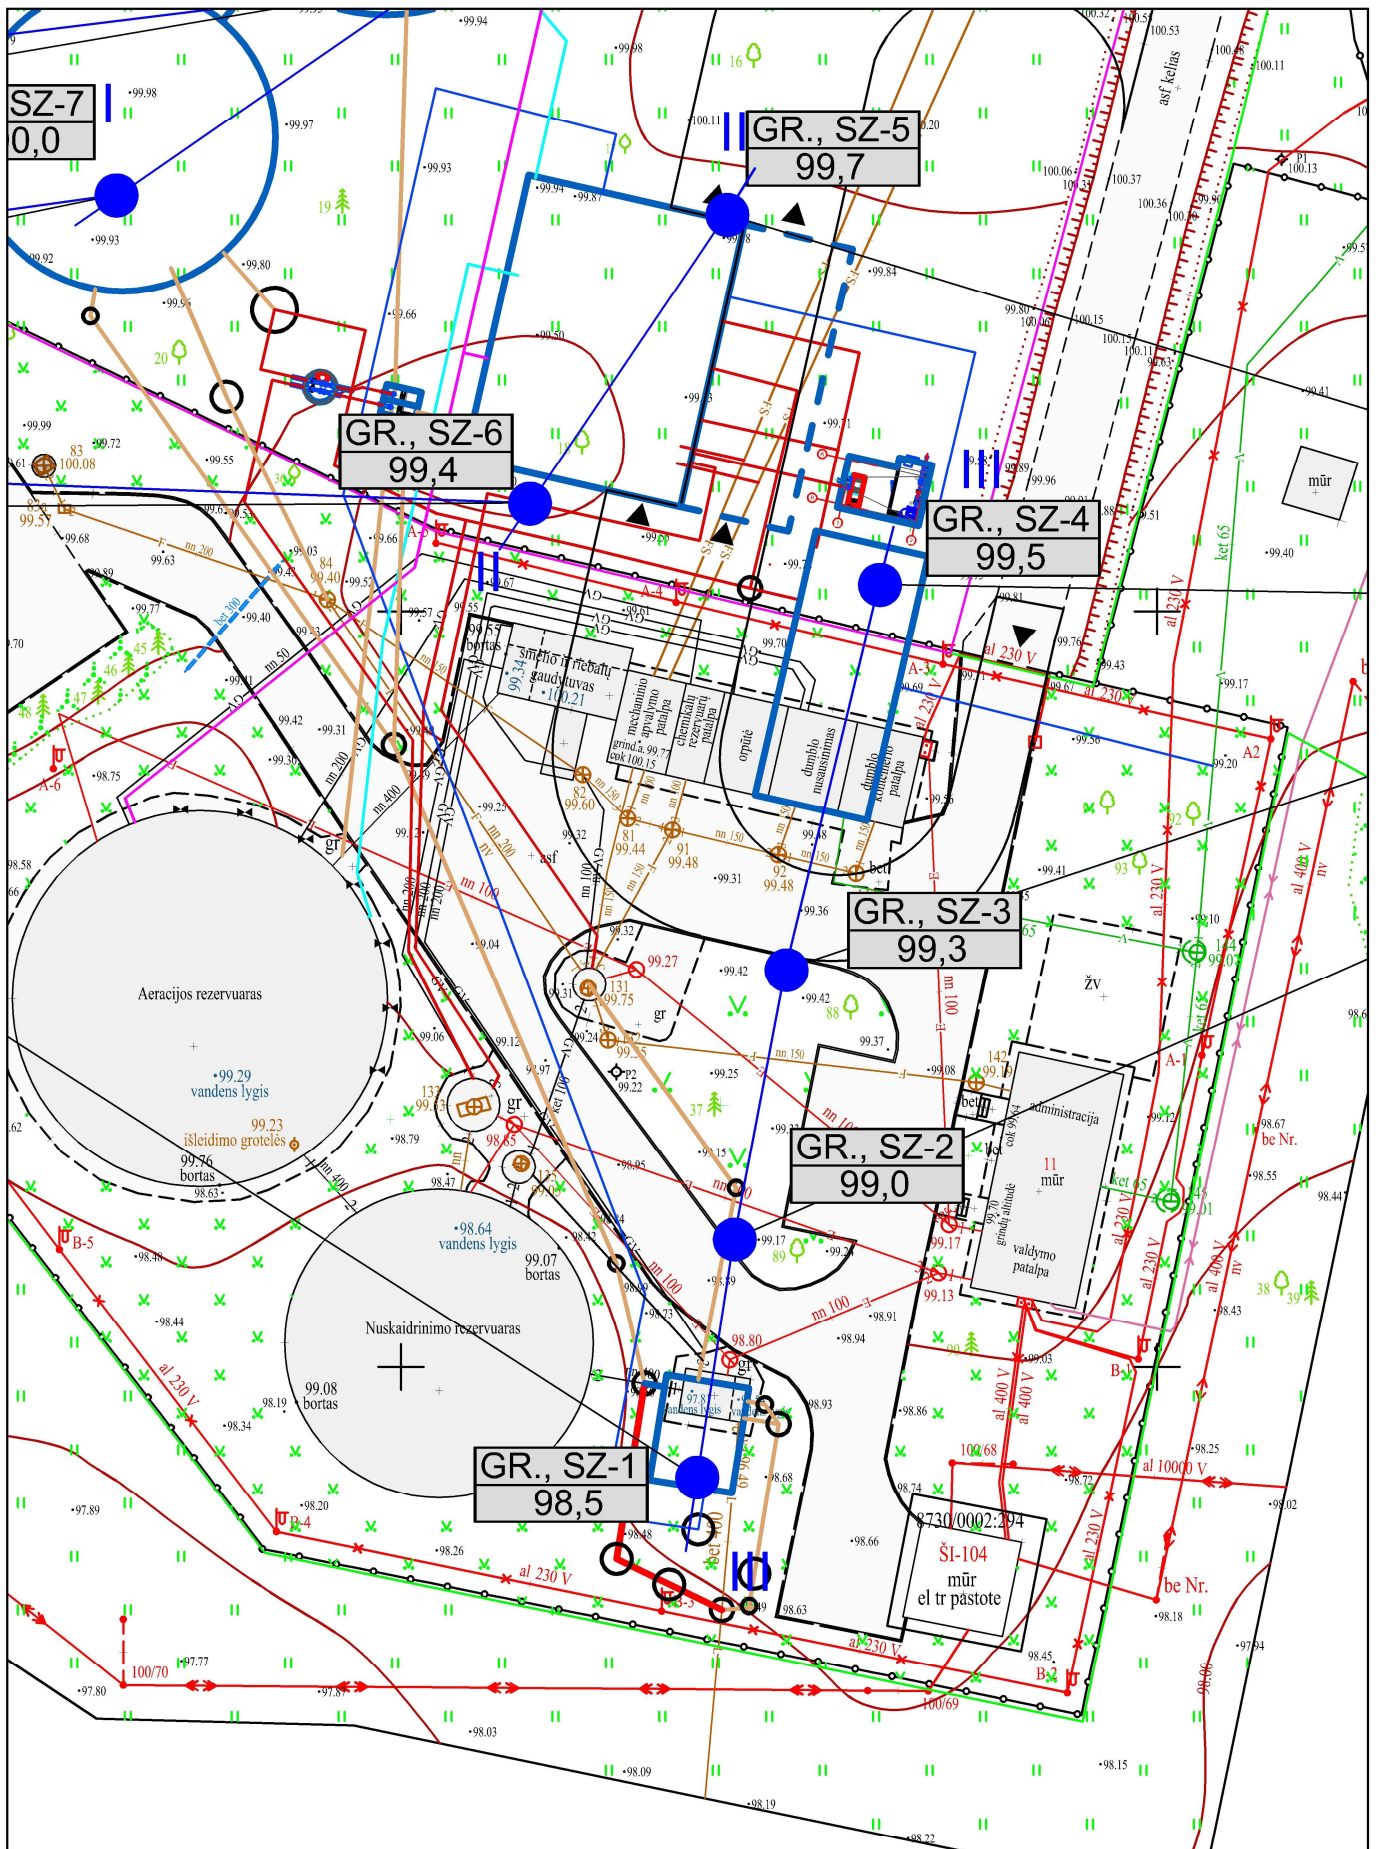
SZ-7
0,0

GR., SZ-5
99,7

GR., SZ-6
99,4

GR., SZ-4
99,5

GR., SZ-3
99,3

GR., SZ-2
99,0

GR., SZ-1
98,5

asf kelias

Aeracijos rezervuaras
99.29
vandens lygis
99.23
išleidimo grotelės
99.76
bortas

Nuskaidrinimo rezervuaras
98.64
vandens lygis
99.07
bortas
99.08
bortas

smėlio ir riebalų gaudytuvas
100.21

mechaninio apvalymo patalpa
grind.a. 99.77
cok 100.15

chemikalų rezervuarų patalpa

orpūtė

dumblo nusausinimas

dumblo konteinerio patalpa

administracija
11
mūr
valdymo patalpa
cok 99.84
99.70 grindų altitudė

8730/0002:294
ŠI-104
mūr
el tr pastotė

mūr
žv

al 230 V
al 400 V
al 10000 V
ket 65
ket 100
nn 100
nn 150
nn 200
nn 400
nn 50
bet 300
bet 400
be Nr.
100/68
100/69
100/70
A-1
A-3
A-4
A-5
A-6
A2
B-1
B-2
B-3
B-4
B-5
P1
P2
gr
bet
asf